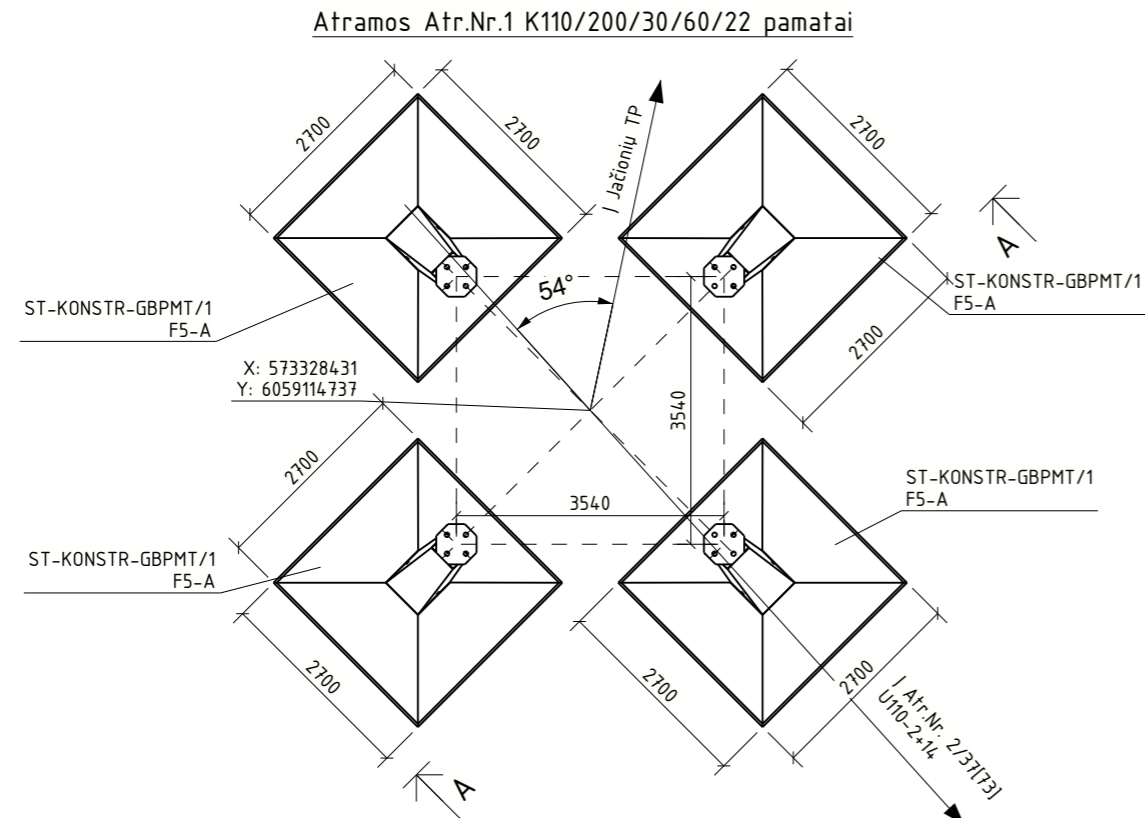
Atramos Atr.Nr.1 K110/200/30/60/22 pamatai

2700

2700

Į Jačionių TP

2700

A

ST-KONSTR-GBPMT/1
F5-A

54°

ST-KONSTR-GBPMT/1
F5-A

2700

X: 573328431
Y: 6059114737

3540

2700

ST-KONSTR-GBPMT/1
F5-A

3540

ST-KONSTR-GBPMT/1
F5-A

2700

2700

2700

Į Atr.Nr. 2/37[73]
U110-2+14

A